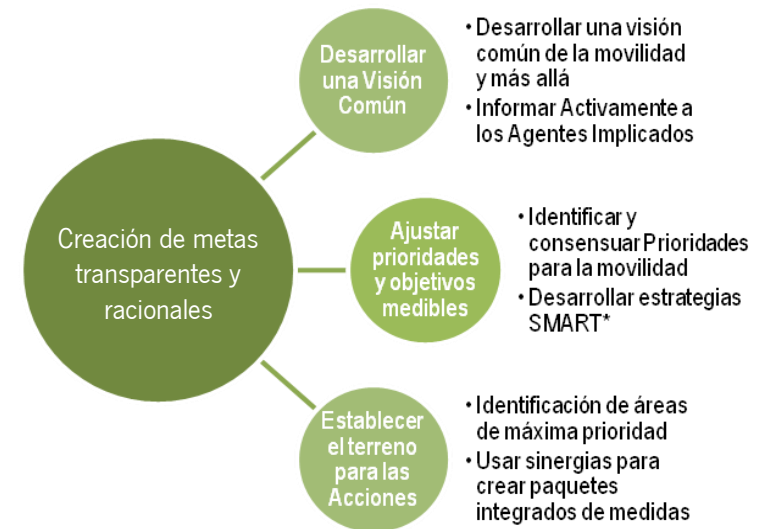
Creación de metas transparentes y racionales

Desarrollar una Visión Común

• Desarrollar una visión común de la movilidad y más allá
• Informar Activamente a los Agentes Implicados

Ajustar prioridades y objetivos medibles

• Identificar y consensuar Prioridades para la movilidad
• Desarrollar estrategias SMART*

Establecer el terreno para las Acciones

• Identificación de áreas de máxima prioridad
• Usar sinergias para crear paquetes integrados de medidas